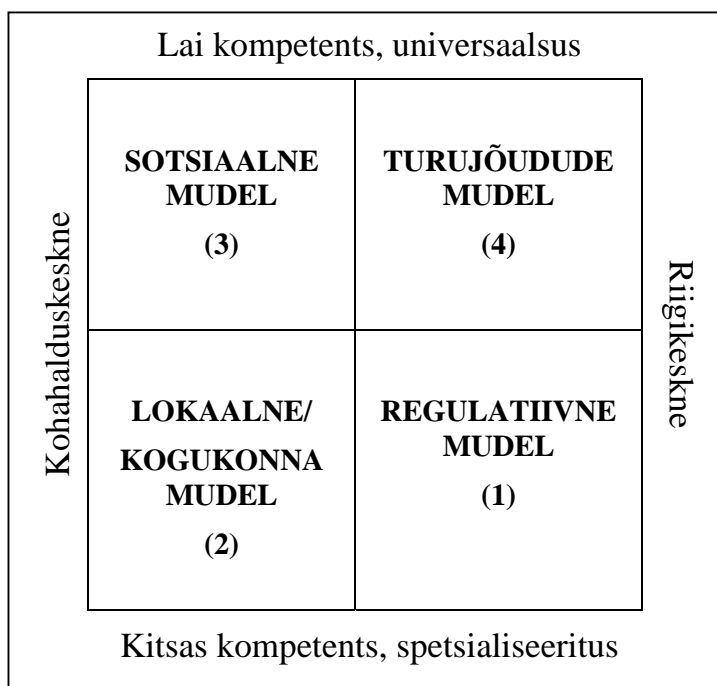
Lai kompetents, universaalsus

Kohalduskeskne

| SOTSIAALNE MUDEL (3) | TURUJÕUDUDE MUDEL (4) |
|---|---|
| LOKAALNE/ KOGUKONNA MUDEL (2) | REGULATIIVNE MUDEL (1) |

Riigikeskne

Kitsas kompetents, spetsialiseeritus